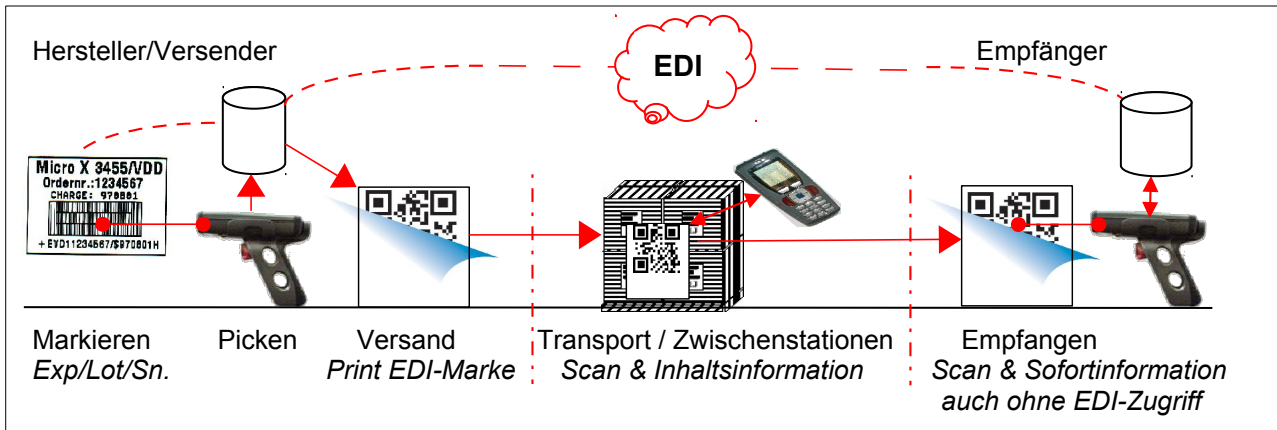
Hersteller/Versender

EDI

Empfänger

Micro X 3455/VDD
Ordernr.:1234567
CHARGE: 970801
+EYD11234567/$970801H

Markieren
*Exp/Lot/Sn.*

Picken

Versand
*Print EDI-Marke*

Transport / Zwischenstationen
*Scan & Inhaltsinformation*

Empfangen
*Scan & Sofortinformation auch ohne EDI-Zugriff*